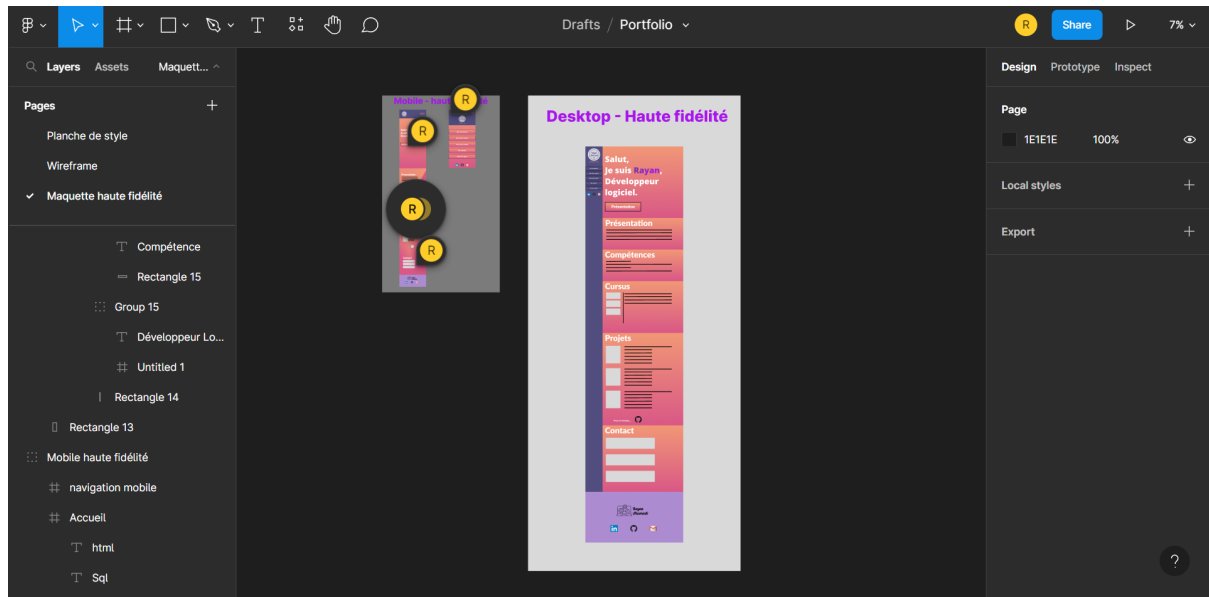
Drafts / Portfolio

R

Share

7%

Layers Assets Maquett...

Pages

Planche de style

Wireframe

Maquette haute fidélité

Compétence

Rectangle 15

Group 15

Développeur Lo...

Untitled 1

Rectangle 14

Rectangle 13

Mobile haute fidélité

navigation mobile

Accueil

html

Sql

Mobile - haute

R

R

R

R

Desktop - Haute fidélité

Salut, Je suis Rayan, Développeur logiciel.

Présentation

Compétences

Cursus

Projets

Contact

Design Prototype Inspect

Page

1E1E1E 100%

Local styles

Export

?